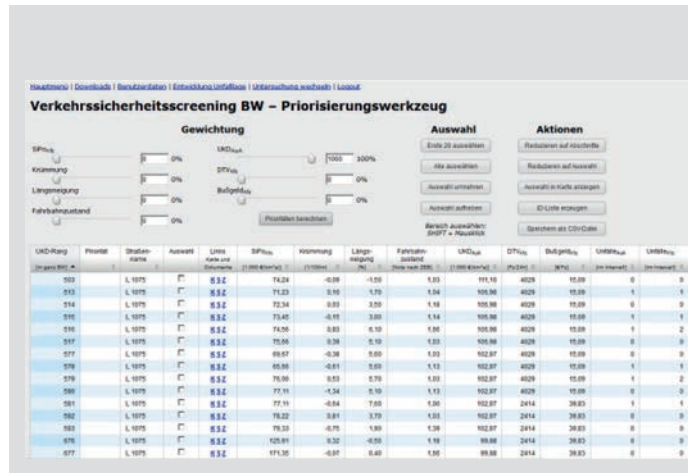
Hauptmenü | Downloads | Benutzerdaten | Entwicklung Unfalllage | Untersuchung wechseln | Logout

Verkehrssicherheitsscreening BW – Priorisierungswerkzeug

Gewichtung

SiPr 0 0%
UKD 1000 100%
Krümmung 0 0%
DTV 0 0%
Längsneigung 0 0%
Bußgeld 0 0%
Fahrbahnzustand 0 0%

Prioritäten berechnen

Auswahl

Erste 20 auswählen
Alle auswählen
Auswahl umkehren
Auswahl aufheben

Bereich auswählen: SHIFT + Mausklick

Aktionen

Reduzieren auf Abschnitte
Reduzieren auf Auswahl
Auswahl in Karte anzeigen
ID-Liste erzeugen
Speichern als CSV-Datei

| UKD-Rang | Priorität | Straßenname | Auswahl | Links Karte und Dokumente | SiPr | Krümmung | Längsneigung | Fahrbahnzustand | UKD | DTV | Bußgeld | Unfälle | Unfälle |
|---|---|---|---|---|---|---|---|---|---|---|---|---|---|
| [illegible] | | | | | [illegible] | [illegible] | [%] | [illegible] | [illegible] | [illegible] | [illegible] | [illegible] | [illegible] |
| 503 | | L 1075 | ☐ | K S Z | 74,24 | -0,09 | -1,50 | 1,03 | 111,10 | 4029 | 15,09 | 0 | 0 |
| 513 | | L 1075 | ☐ | K S Z | 71,23 | 3,10 | 1,70 | 1,04 | 105,96 | 4029 | 15,09 | 1 | 1 |
| 514 | | L 1075 | ☐ | K S Z | 72,34 | 0,93 | 3,50 | 1,18 | 105,96 | 4029 | 15,09 | 1 | 0 |
| 515 | | L 1075 | ☐ | K S Z | 73,45 | -0,15 | 3,00 | 1,14 | 105,96 | 4029 | 15,09 | 1 | 1 |
| 516 | | L 1075 | ☐ | K S Z | 74,56 | 0,83 | 6,10 | 1,06 | 105,96 | 4029 | 15,09 | 1 | 2 |
| 517 | | L 1075 | ☐ | K S Z | 75,66 | 0,39 | 5,10 | 1,03 | 105,96 | 4029 | 15,09 | 0 | 0 |
| 577 | | L 1075 | ☐ | K S Z | 69,67 | -0,38 | 5,60 | 1,03 | 102,97 | 4029 | 15,09 | 0 | 0 |
| 578 | | L 1075 | ☐ | K S Z | 65,88 | -0,61 | 5,60 | 1,13 | 102,97 | 4029 | 15,09 | 1 | 1 |
| 579 | | L 1075 | ☐ | K S Z | 75,90 | 0,53 | 5,70 | 1,03 | 102,97 | 4029 | 15,09 | 1 | 2 |
| 580 | | L 1075 | ☐ | K S Z | 77,11 | -1,34 | 5,10 | 1,13 | 102,97 | 4029 | 15,09 | 0 | 0 |
| 581 | | L 1075 | ☐ | K S Z | 77,11 | -0,64 | 7,60 | 1,00 | 102,97 | 2414 | 39,83 | 1 | 1 |
| 582 | | L 1075 | ☐ | K S Z | 78,22 | 0,81 | 3,70 | 1,03 | 102,97 | 2414 | 39,83 | 0 | 0 |
| 583 | | L 1075 | ☐ | K S Z | 79,33 | -0,75 | 1,90 | 1,38 | 102,97 | 2414 | 39,83 | 0 | 0 |
| 676 | | L 1075 | ☐ | K S Z | 125,81 | 0,32 | -0,50 | 1,19 | 99,88 | 2414 | 39,83 | 0 | 0 |
| 677 | | L 1075 | ☐ | K S Z | 171,35 | -0,97 | 0,40 | 1,00 | 99,88 | 2414 | 39,83 | 0 | 0 |